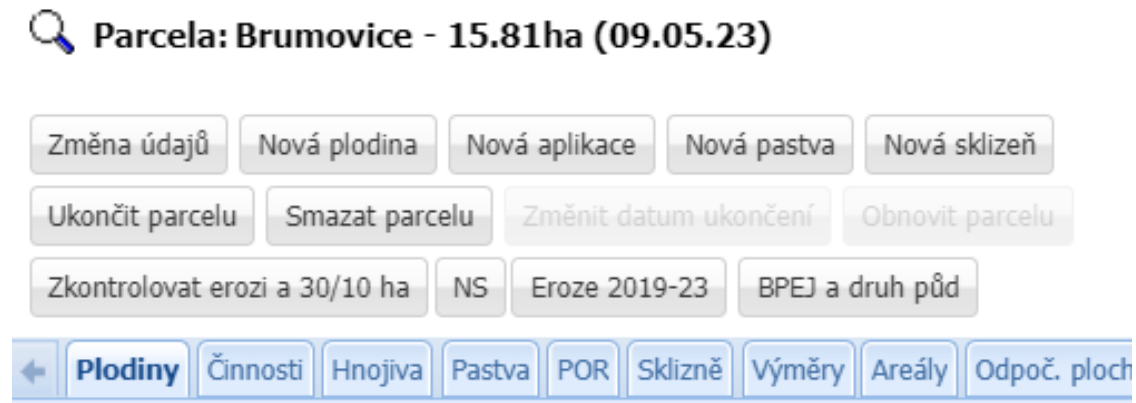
Parcela: Brumovice - 15.81ha (09.05.23)

Změna údajů | Nová plodina | Nová aplikace | Nová pastva | Nová sklizeň

Ukončit parcelu | Smazat parcelu | Změnit datum ukončení | Obnovit parcelu

Zkontrolovat erozi a 30/10 ha | NS | Eroze 2019-23 | BPEJ a druh půd

Plodiny | Činnosti | Hnojiva | Pastva | POR | Sklizně | Výměry | Areály | Odpoč. ploch